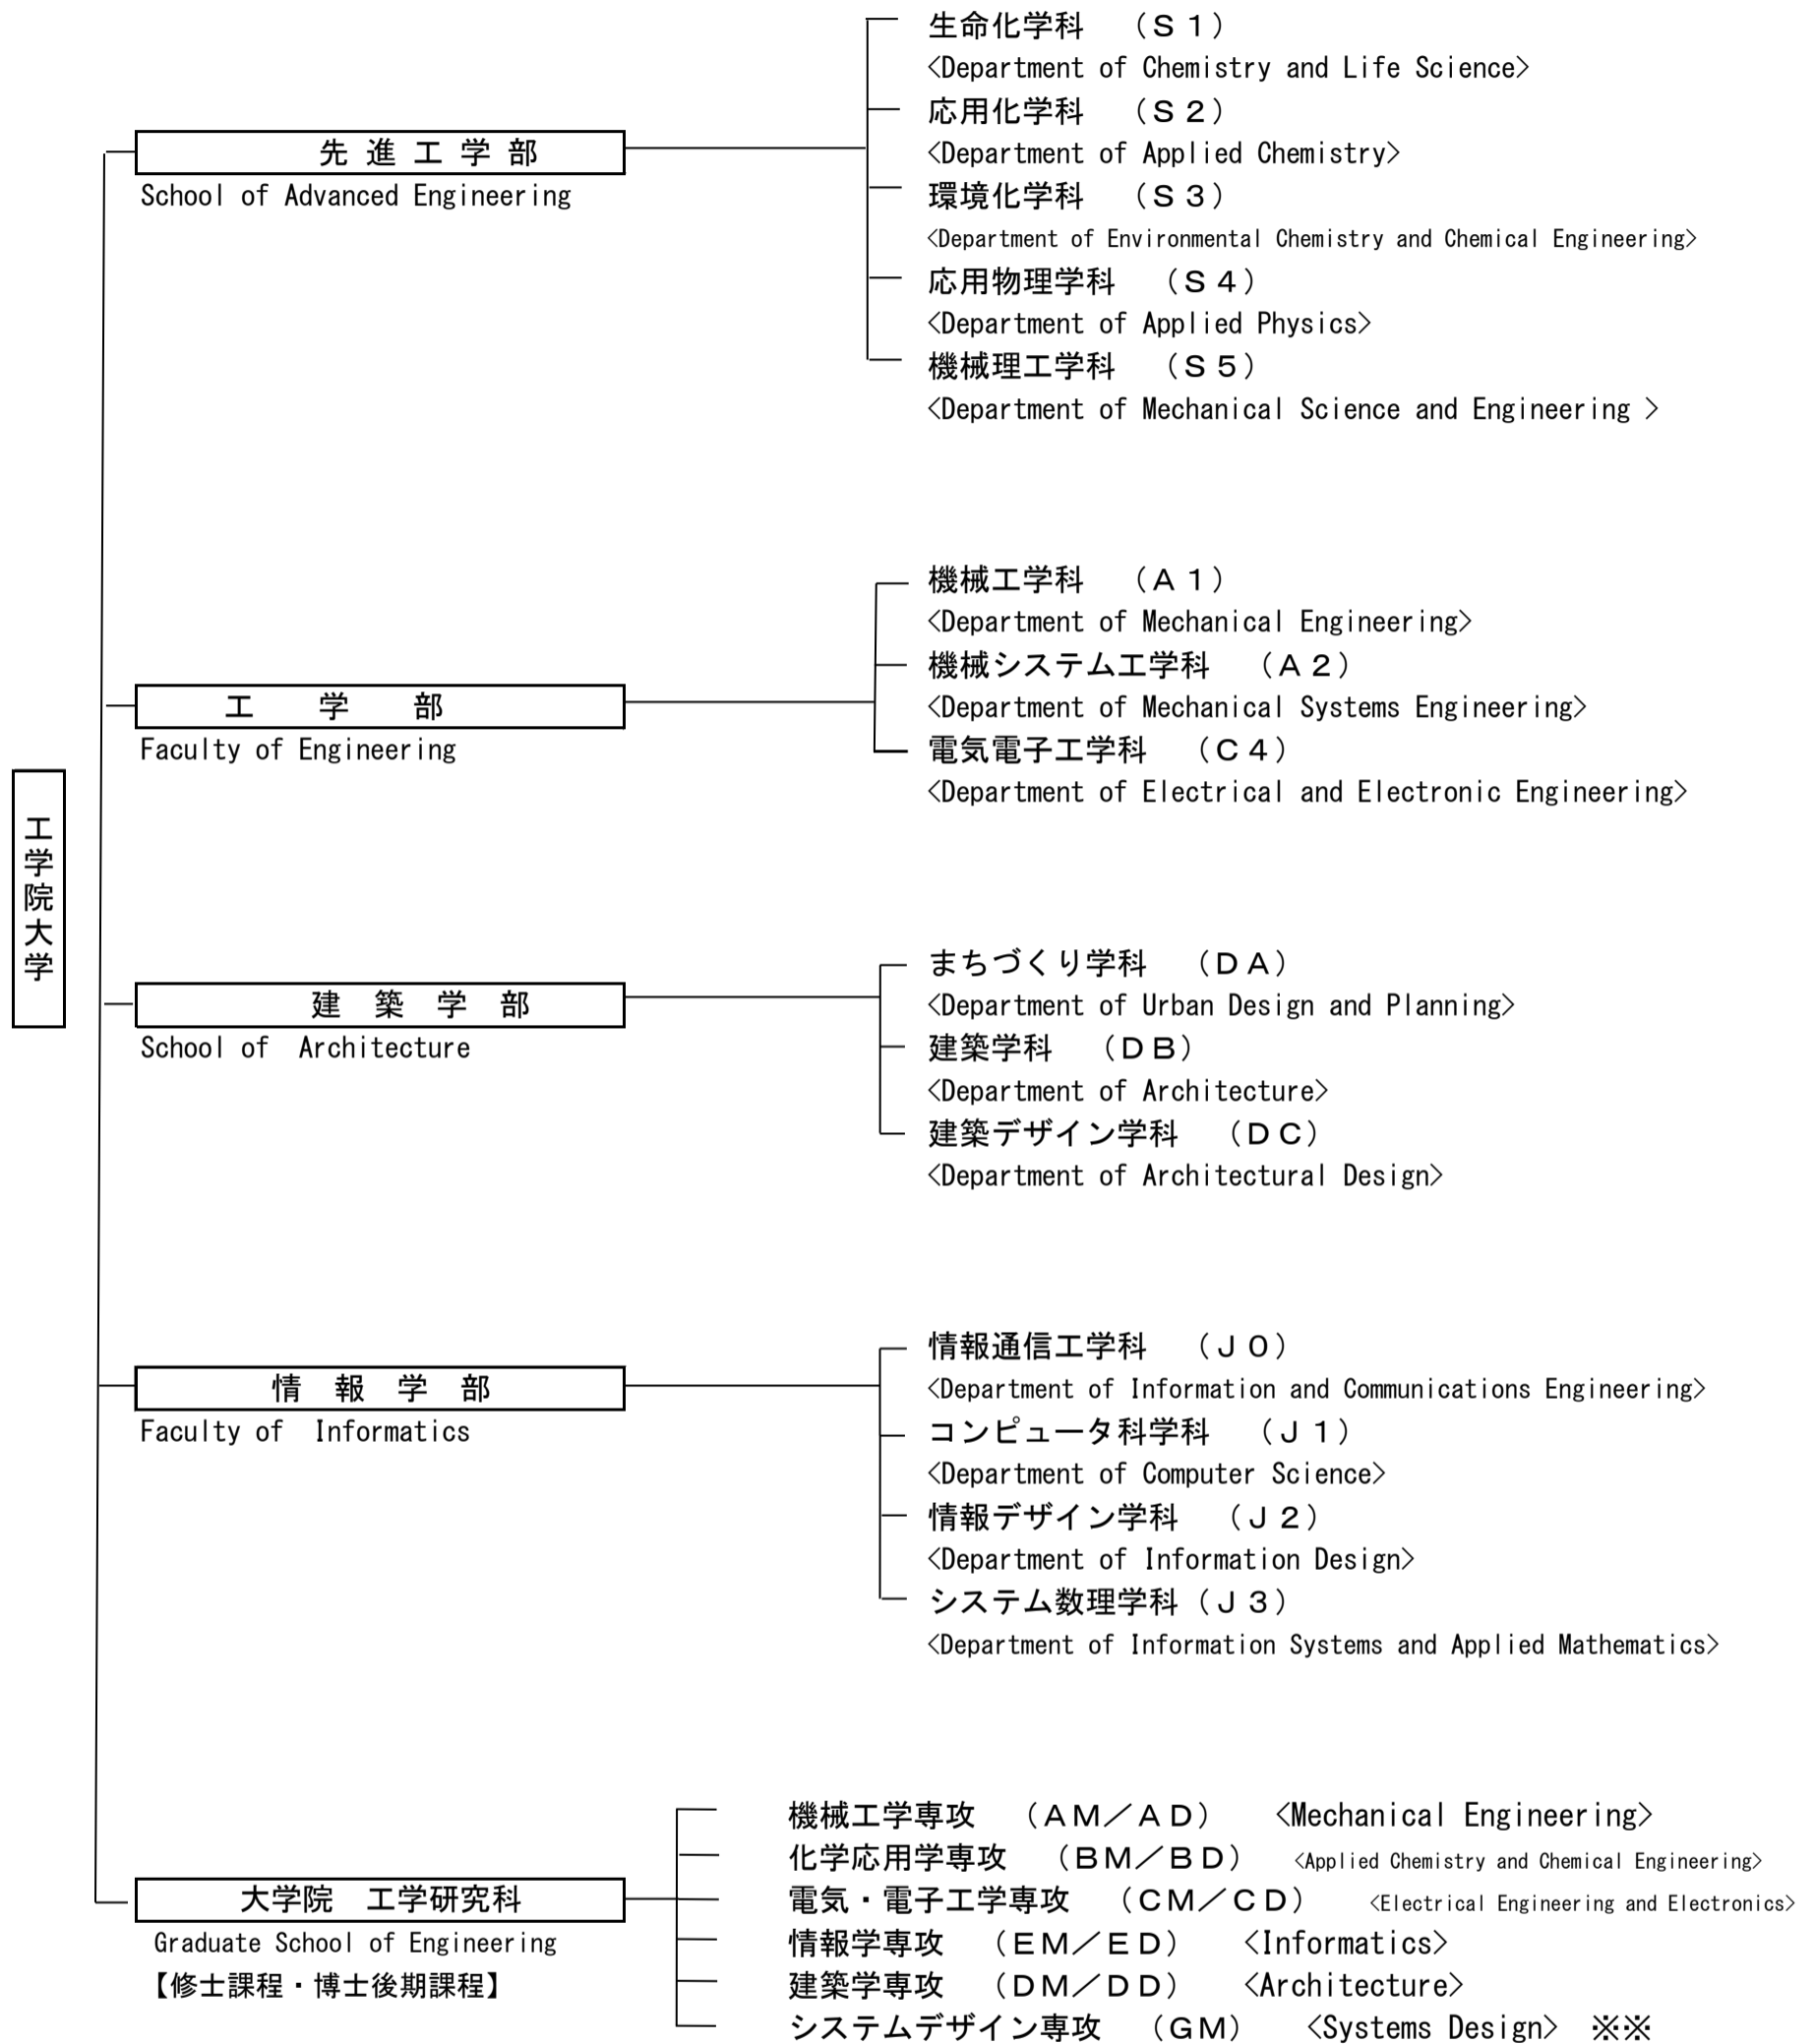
工学院大学

先進工学部
School of Advanced Engineering

生命化学科　（S１）
〈Department of Chemistry and Life Science〉
応用化学科　（S２）
〈Department of Applied Chemistry〉
環境化学科　（S３）
〈Department of Environmental Chemistry and Chemical Engineering〉
応用物理学科　（S４）
〈Department of Applied Physics〉
機械理工学科　（S５）
〈Department of Mechanical Science and Engineering〉

工学部
Faculty of Engineering

機械工学科　（A１）
〈Department of Mechanical Engineering〉
機械システム工学科　（A２）
〈Department of Mechanical Systems Engineering〉
電気電子工学科　（C４）
〈Department of Electrical and Electronic Engineering〉

建築学部
School of Architecture

まちづくり学科　（DA）
〈Department of Urban Design and Planning〉
建築学科　（DB）
〈Department of Architecture〉
建築デザイン学科　（DC）
〈Department of Architectural Design〉

情報学部
Faculty of Informatics

情報通信工学科　（J０）
〈Department of Information and Communications Engineering〉
コンピュータ科学科　（J１）
〈Department of Computer Science〉
情報デザイン学科　（J２）
〈Department of Information Design〉
システム数理学科（J３）
〈Department of Information Systems and Applied Mathematics〉

大学院　工学研究科
Graduate School of Engineering
【修士課程・博士後期課程】

機械工学専攻　（AM／AD）　〈Mechanical Engineering〉
化学応用学専攻　（BM／BD）　〈Applied Chemistry and Chemical Engineering〉
電気・電子工学専攻　（CM／CD）　〈Electrical Engineering and Electronics〉
情報学専攻　（EM／ED）　〈Informatics〉
建築学専攻　（DM／DD）　〈Architecture〉
システムデザイン専攻　（GM）　〈Systems Design〉　※※